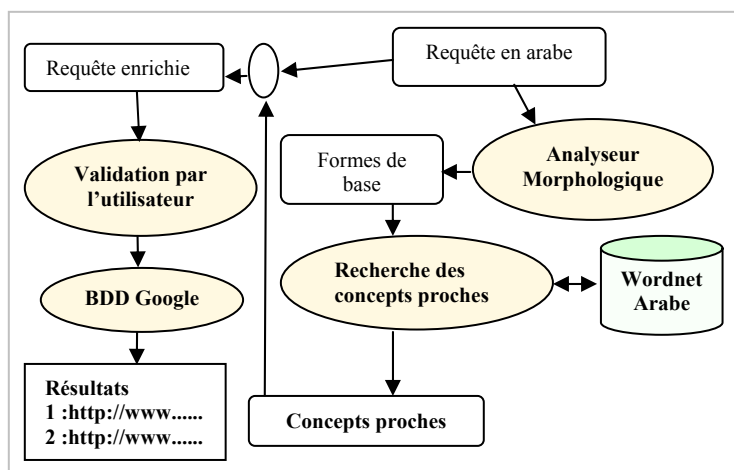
Requête enrichie

Requête en arabe

Validation par l'utilisateur

Formes de base

Analyseur Morphologique

BDD Google

Recherche des concepts proches

Wordnet Arabe

Résultats
1 :http://www......
2 :http://www......

Concepts proches